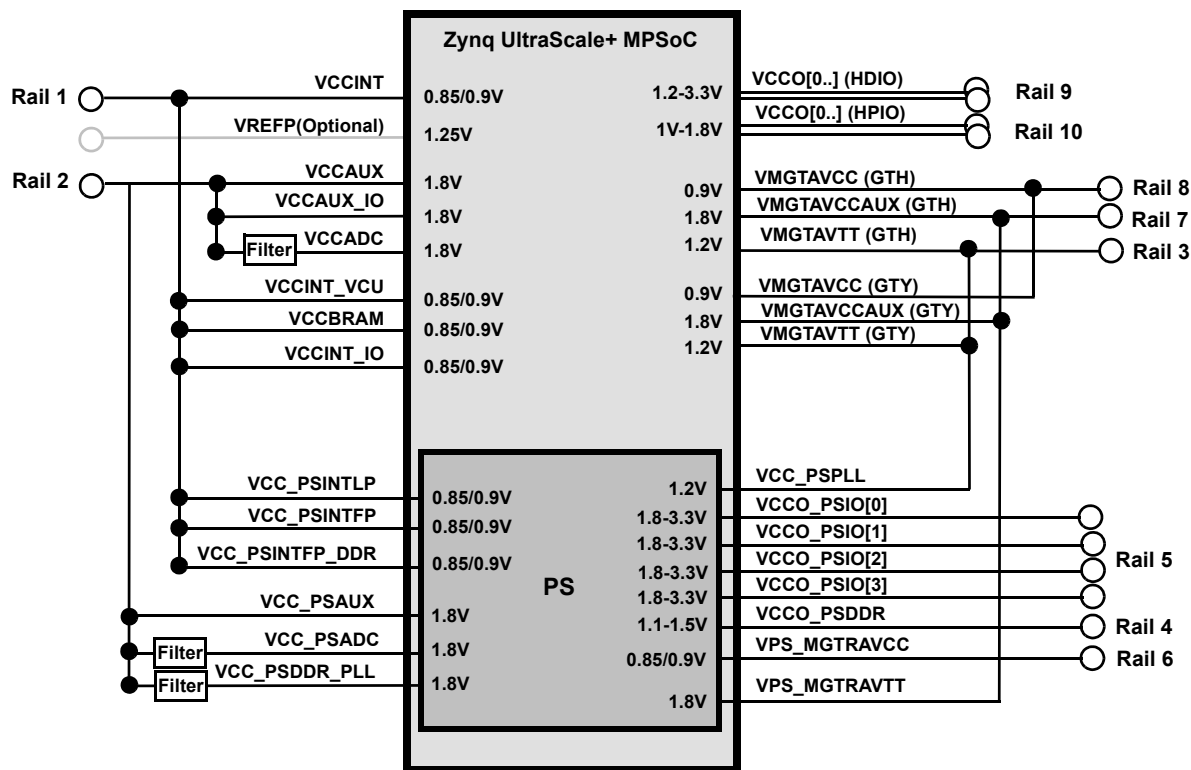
Zynq UltraScale+ MPSoC

Rail 1
VCCINT
0.85/0.9V
VREFP(Optional)
1.25V
Rail 2
VCCAUX
1.8V
VCCAUX_IO
1.8V
Filter
VCCADC
1.8V
VCCINT_VCU
0.85/0.9V
VCCBRAM
0.85/0.9V
VCCINT_IO
0.85/0.9V

1.2-3.3V
VCCO[0..] (HDIO)
Rail 9
1V-1.8V
VCCO[0..] (HPIO)
Rail 10
0.9V
VMGTAVCC (GTH)
Rail 8
1.8V
VMGTAVCCAUX (GTH)
Rail 7
1.2V
VMGTAVTT (GTH)
Rail 3
0.9V
VMGTAVCC (GTY)
1.8V
VMGTAVCCAUX (GTY)
1.2V
VMGTAVTT (GTY)

PS
VCC_PSINTLP
0.85/0.9V
VCC_PSINTFP
0.85/0.9V
VCC_PSINTFP_DDR
0.85/0.9V
VCC_PSAUX
1.8V
Filter
VCC_PSADC
1.8V
Filter
VCC_PSDDR_PLL
1.8V

1.2V
VCC_PSPLL
1.8-3.3V
VCCO_PSIO[0]
1.8-3.3V
VCCO_PSIO[1]
1.8-3.3V
VCCO_PSIO[2]
Rail 5
1.8-3.3V
VCCO_PSIO[3]
1.1-1.5V
VCCO_PSDDR
Rail 4
0.85/0.9V
VPS_MGTRAVCC
Rail 6
1.8V
VPS_MGTRAVTT